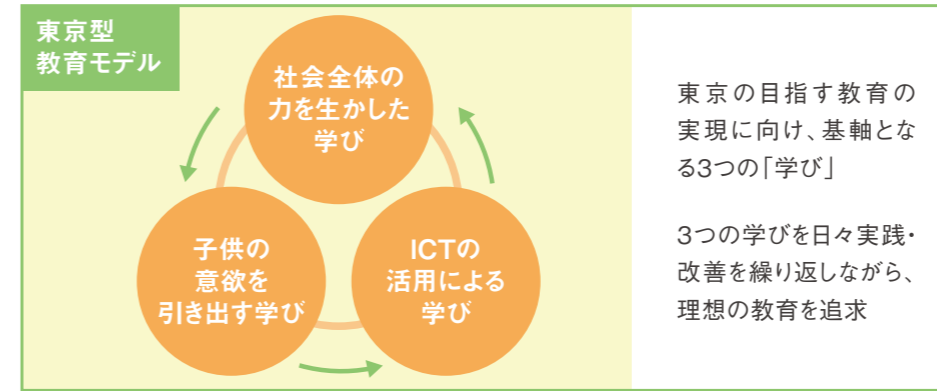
東京型
教育モデル

社会全体の
力を生かした
学び

子供の
意欲を
引き出す学び

ICTの
活用による
学び

東京の目指す教育の実現に向け、基軸となる3つの「学び」

3つの学びを日々実践・改善を繰り返しながら、理想の教育を追求